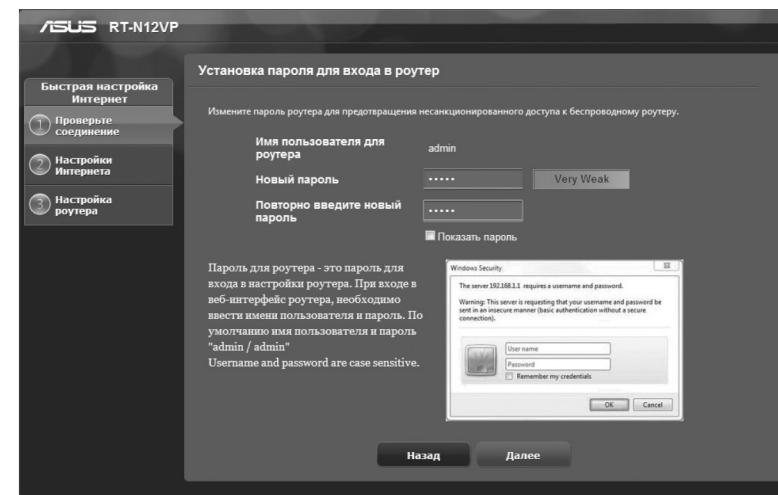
/ISUS RT-N12VP

Быстрая настройка Интернет

1 Проверьте соединение

2 Настройки Интернета

3 Настройка роутера

Установка пароля для входа в роутер

Измените пароль роутера для предотвращения несанкционированного доступа к беспроводному роутеру.

Имя пользователя для роутера admin

Новый пароль ••••• Very Weak

Повторно введите новый пароль •••••

Показать пароль

Пароль для роутера - это пароль для входа в настройки роутера. При входе в веб-интерфейс роутера, необходимо ввести имени пользователя и пароль. По умолчанию имя пользователя и пароль "admin / admin"
Username and password are case sensitive.

Windows Security

The server 192.168.1.1 requires a username and password.

Warning: This server is requesting that your username and password be sent in an insecure manner (basic authentication without a secure connection).

User name
Password
Remember my credentials

OK Cancel

Назад Далее